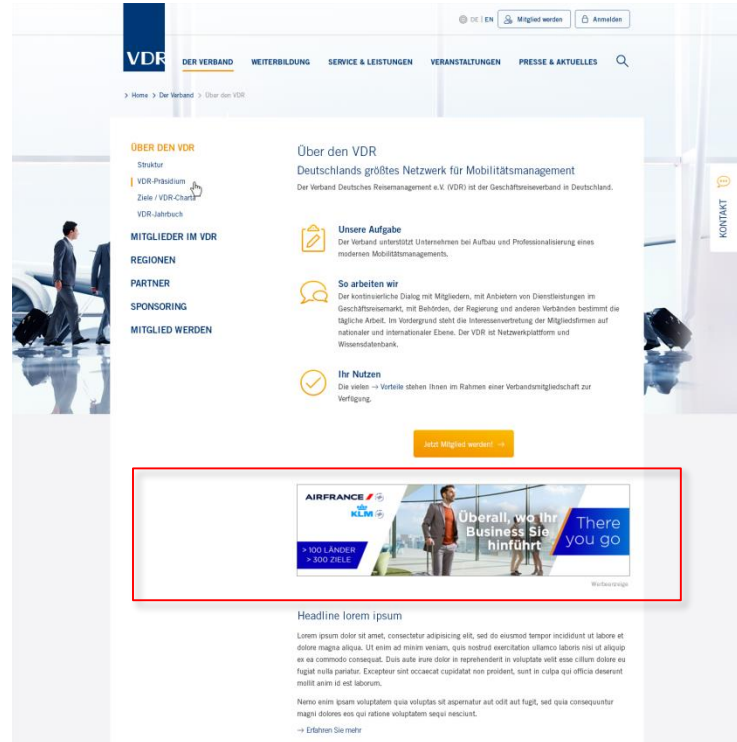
DE | EN Mitglied werden Anmelden

VDR

DER VERBAND WEITERBILDUNG SERVICE & LEISTUNGEN VERANSTALTUNGEN PRESSE & AKTUELLES

> Home > Der Verband > Über den VDR

ÜBER DEN VDR
Struktur
VDR-Präsidium
Ziele / VDR-Charta
VDR-Jahrbuch
MITGLIEDER IM VDR
REGIONEN
PARTNER
SPONSORING
MITGLIED WERDEN

Über den VDR

Deutschlands größtes Netzwerk für Mobilitätsmanagement

Der Verband Deutsches Reisemanagement e.V. (VDR) ist der Geschäftsreiseverband in Deutschland.

Unsere Aufgabe
Der Verband unterstützt Unternehmen bei Aufbau und Professionalisierung eines modernen Mobilitätsmanagements.

So arbeiten wir
Der kontinuierliche Dialog mit Mitgliedern, mit Anbietern von Dienstleistungen im Geschäftsreisemarkt, mit Behörden, der Regierung und anderen Verbänden bestimmt die tägliche Arbeit. Im Vordergrund steht die Interessenvertretung der Mitgliedsfirmen auf nationaler und internationaler Ebene. Der VDR ist Netzwerkplattform und Wissensdatenbank.

Ihr Nutzen
Die vielen → Vorteile stehen Ihnen im Rahmen einer Verbandsmitgliedschaft zur Verfügung.

Jetzt Mitglied werden! →

KONTAKT

AIRFRANCE KLM
> 100 LÄNDER
> 300 ZIELE
Überall, wo Ihr Business Sie hinführt
There you go
Werbeanzeige

Headline lorem ipsum

Lorem ipsum dolor sit amet, consectetur adipisicing elit, sed do eiusmod tempor incididunt ut labore et dolore magna aliqua. Ut enim ad minim veniam, quis nostrud exercitation ullamco laboris nisi ut aliquip ex ea commodo consequat. Duis aute irure dolor in reprehenderit in voluptate velit esse cillum dolore eu fugiat nulla pariatur. Excepteur sint occaecat cupidatat non proident, sunt in culpa qui officia deserunt mollit anim id est laborum.

Nemo enim ipsam voluptatem quia voluptas sit aspernatur aut odit aut fugit, sed quia consequuntur magni dolores eos qui ratione voluptatem sequi nesciunt.

→ Erfahren Sie mehr